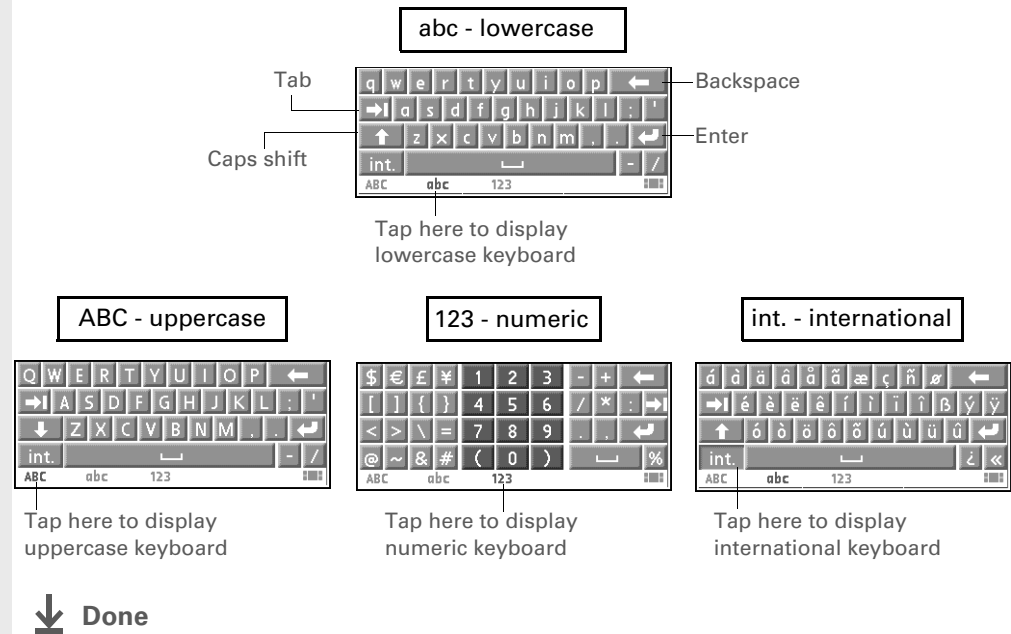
abc - lowercase

Tab

Backspace

q w e r t y u i o p

a s d f g h j k l ; '

z x c v b n m , .

Enter

Caps shift

int.

- /

ABC abc 123

Tap here to display lowercase keyboard

ABC - uppercase

Q W E R T Y U I O P

A S D F G H J K L : "

Z X C V B N M , .

int.

- /

ABC abc 123

Tap here to display uppercase keyboard

123 - numeric

$ € £ ¥ 1 2 3 - +

[ ] { } 4 5 6 / * :

< > \ = 7 8 9 . ,

@ ~ & # ( 0 ) %

ABC abc 123

Tap here to display numeric keyboard

int. - international

á à ä â å ã æ ç ñ ø

é è ë ê í ì ï î ß ý ÿ

ó ò ö ô õ ú ù ü û

int.

¿ «

ABC abc 123

Tap here to display international keyboard

Done